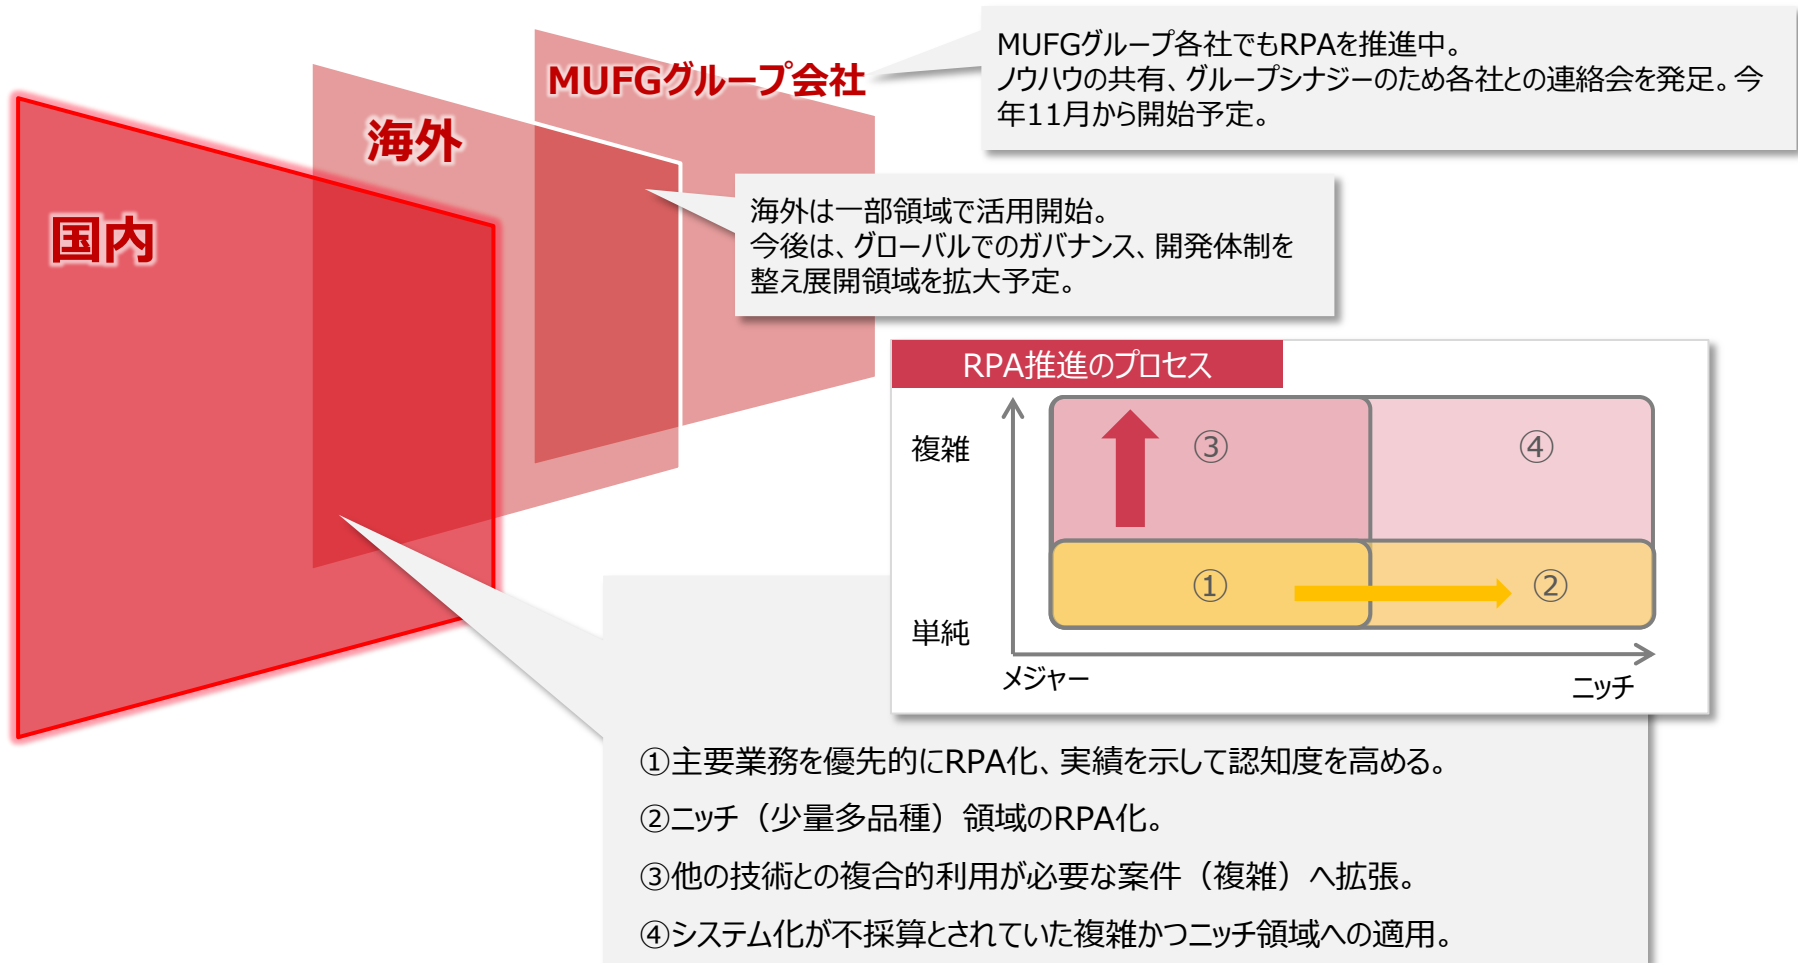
MUFGグループ会社

海外

国内

MUFGグループ各社でもRPAを推進中。
ノウハウの共有、グループシナジーのため各社との連絡会を発足。今年11月から開始予定。

海外は一部領域で活用開始。
今後は、グローバルでのガバナンス、開発体制を整え展開領域を拡大予定。

RPA推進のプロセス

複雑

単純

メジャー

ニッチ

③

④

①

②

①主要業務を優先的にRPA化、実績を示して認知度を高める。

②ニッチ（少量多品種）領域のRPA化。

③他の技術との複合的利用が必要な案件（複雑）へ拡張。

④システム化が不採算とされていた複雑かつニッチ領域への適用。